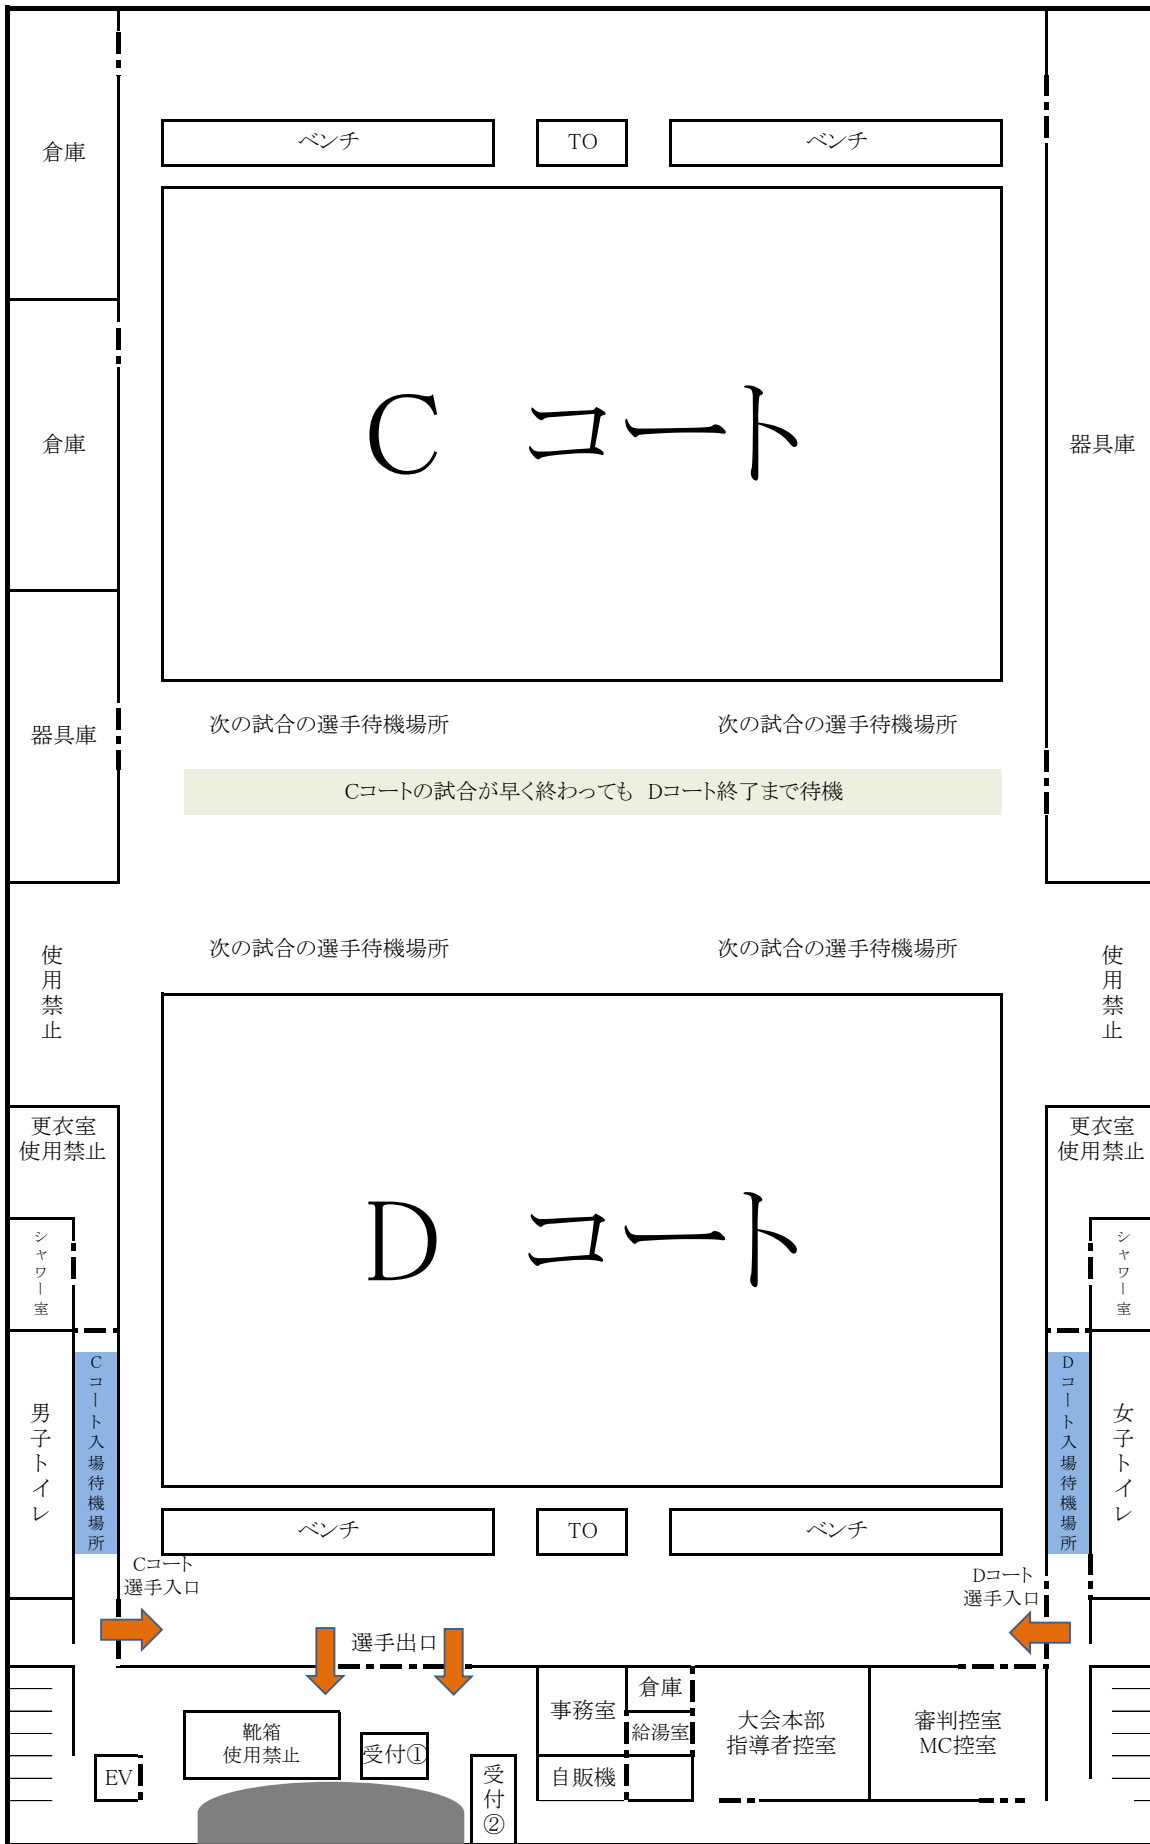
倉庫

ベンチ

TO

ベンチ

C コート

倉庫

器具庫

器具庫

次の試合の選手待機場所

次の試合の選手待機場所

Cコートの試合が早く終わっても Dコート終了まで待機

次の試合の選手待機場所

次の試合の選手待機場所

使用禁止

使用禁止

更衣室
使用禁止

更衣室
使用禁止

D コート

シャワー室

シャワー室

男子トイレ

Cコート入場待機場所

Dコート入場待機場所

女子トイレ

ベンチ

TO

ベンチ

Cコート
選手入口

Dコート
選手入口

選手出口

事務室

倉庫

給湯室

自販機

大会本部
指導者控室

審判控室
MC控室

靴箱
使用禁止

受付①

受付②

EV